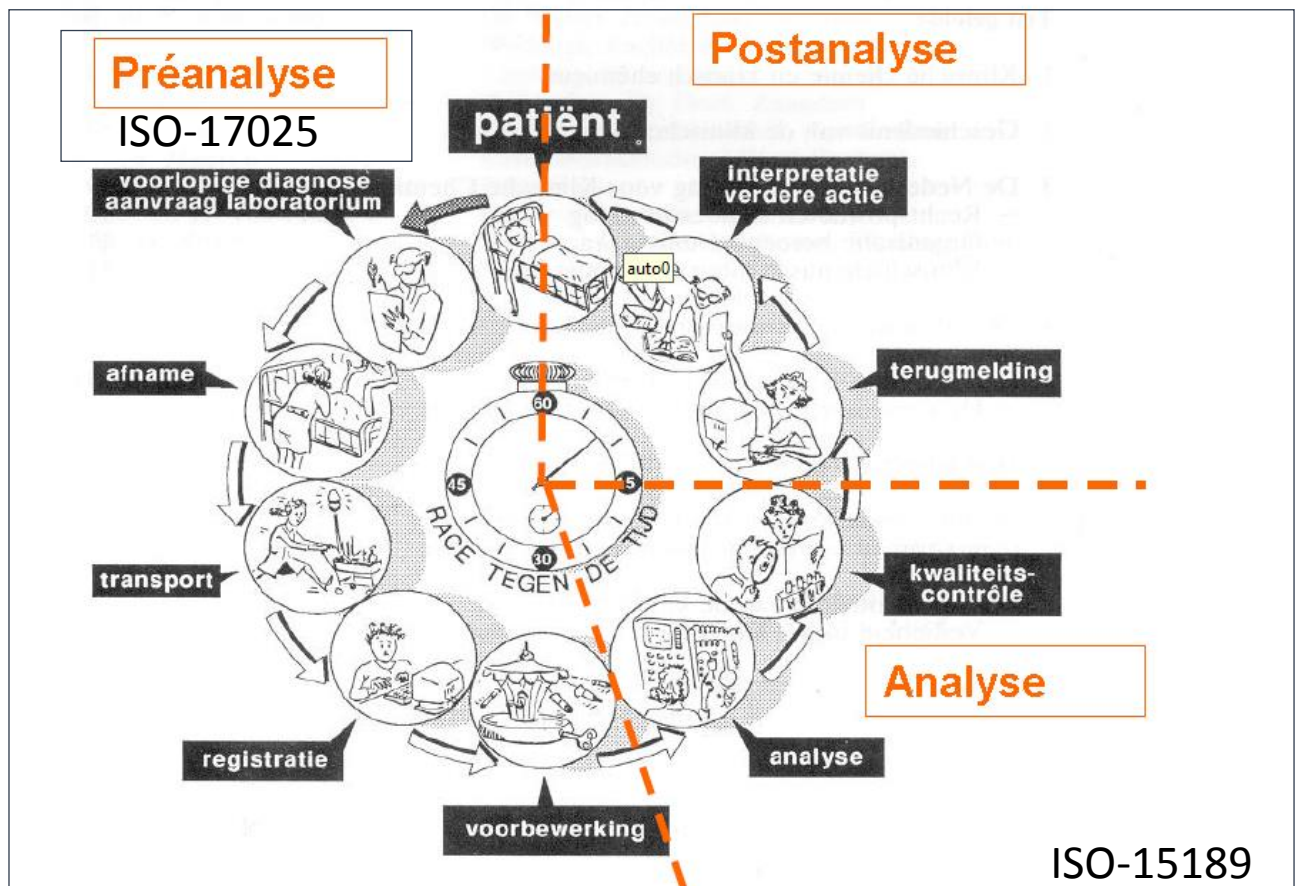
Préanalyse
ISO-17025

Postanalyse

patiënt

voorlopige diagnose
aanvraag laboratorium

interpretatie
verdere actie

auto0

afname

terugmelding

60
15
30
45
RACE TEGEN DE TIJD

transport

kwaliteits-
contrôle

Analyse

registratie

analyse

voorbewerking

ISO-15189